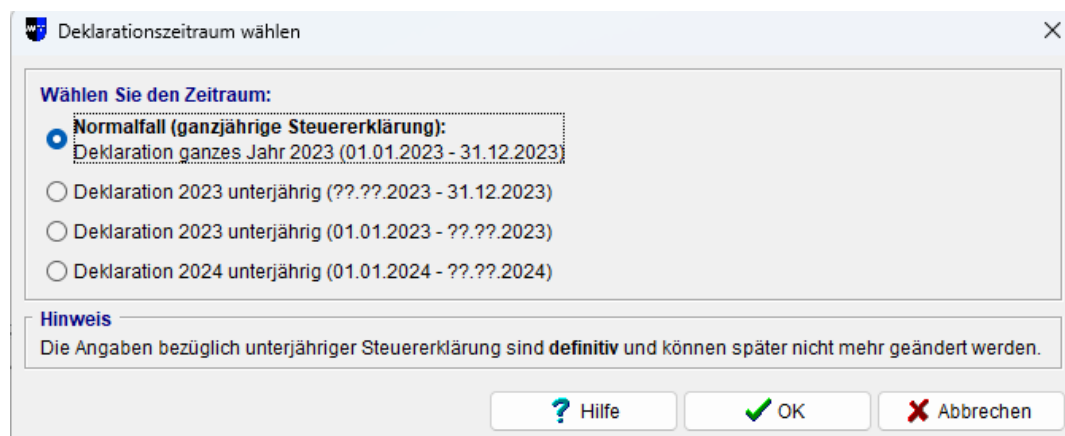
Deklarationszeitraum wählen

Wählen Sie den Zeitraum:

Normalfall (ganzjährige Steuererklärung):
Deklaration ganzes Jahr 2023 (01.01.2023 - 31.12.2023)

Deklaration 2023 unterjährig (??.??.2023 - 31.12.2023)

Deklaration 2023 unterjährig (01.01.2023 - ??.??.2023)

Deklaration 2024 unterjährig (01.01.2024 - ??.??.2024)

Hinweis

Die Angaben bezüglich unterjähriger Steuererklärung sind **definitiv** und können später nicht mehr geändert werden.

Hilfe OK Abbrechen